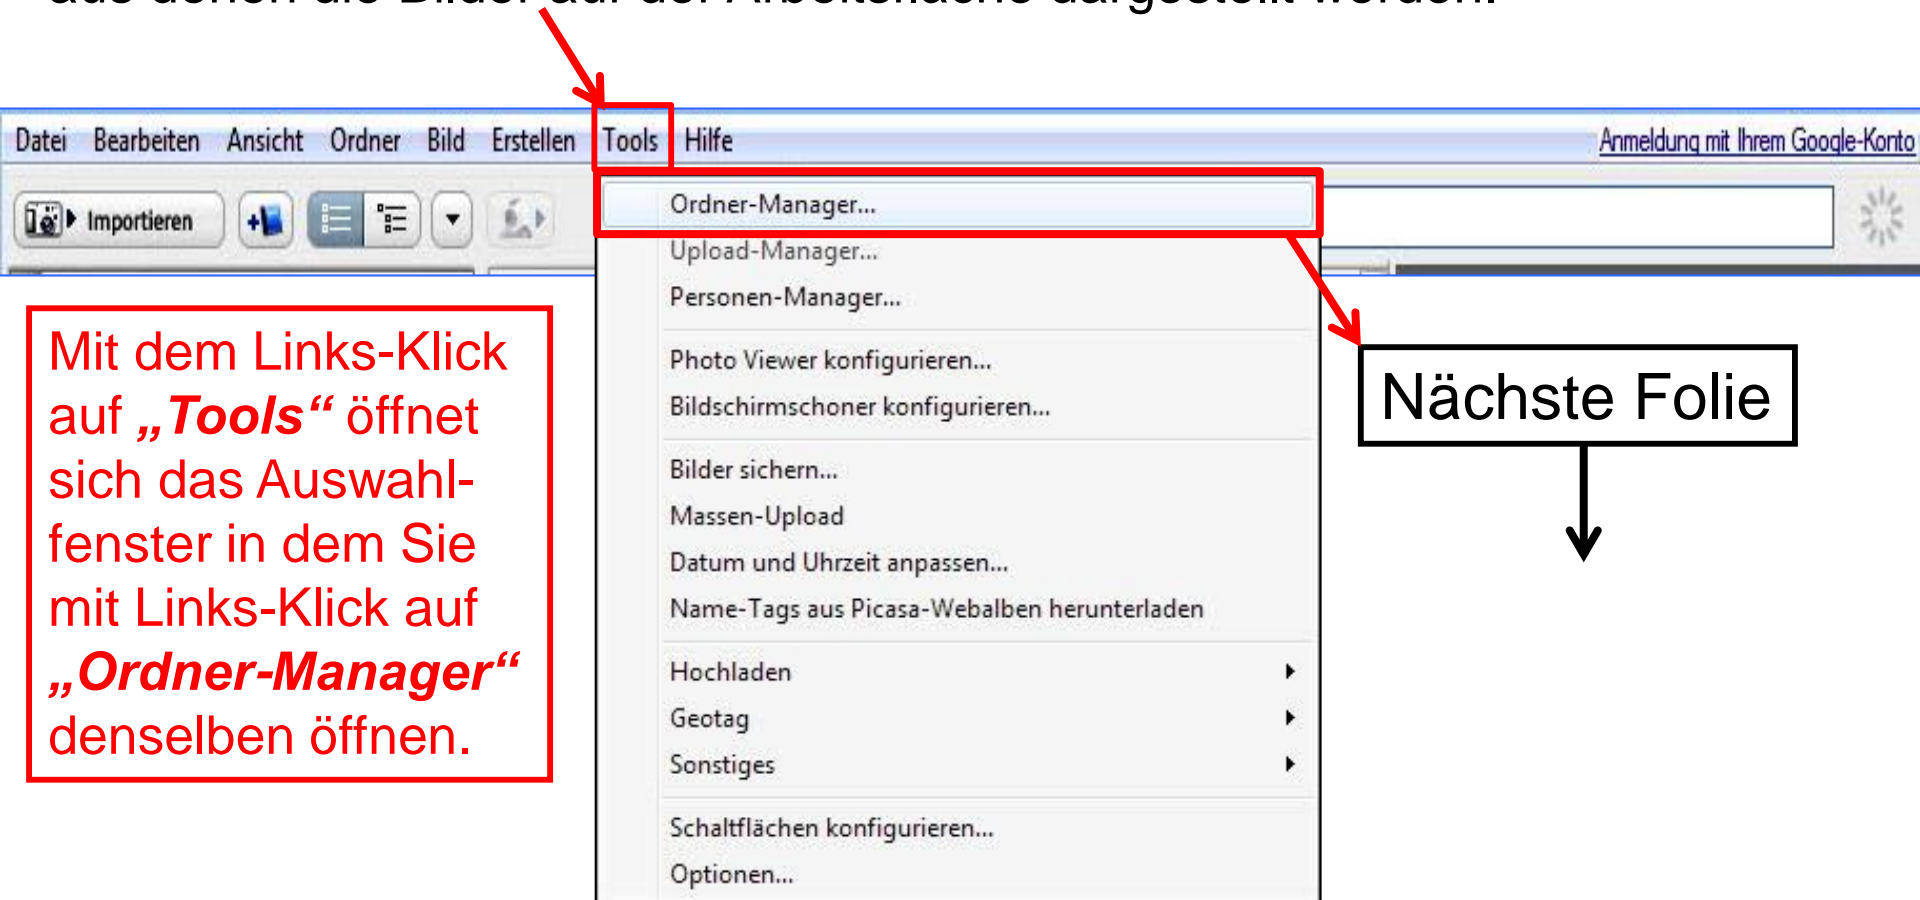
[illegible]

Datei Bearbeiten Ansicht Ordner Bild Erstellen Tools Hilfe

Anmeldung mit Ihrem Google-Konto

Importieren

Ordner-Manager...
Upload-Manager...
Personen-Manager...
Photo Viewer konfigurieren...
Bildschirmschoner konfigurieren...
Bilder sichern...
Massen-Upload
Datum und Uhrzeit anpassen...
Name-Tags aus Picasa-Webalben herunterladen
Hochladen
Geotag
Sonstiges
Schaltflächen konfigurieren...
Optionen...

Mit dem Links-Klick auf „Tools“ öffnet sich das Auswahlfenster in dem Sie mit Links-Klick auf „Ordner-Manager“ denselben öffnen.

Nächste Folie